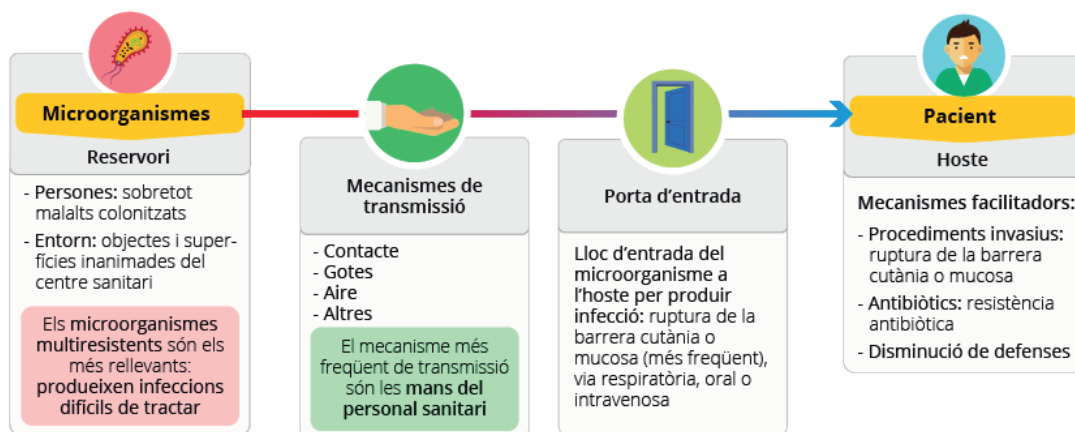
Microorganismes

Reservori

- Persones: sobretot malalts colonitzats
- Entorn: objectes i superfícies inanimades del centre sanitari

Els microorganismes multiresistents són els més rellevants: produeixen infeccions difícils de tractar

Mecanismes de transmissió

- Contacte
- Gotes
- Aire
- Altres

El mecanisme més freqüent de transmissió són les mans del personal sanitari

Porta d'entrada

Lloc d'entrada del microorganisme a l'hoste per produir infecció: ruptura de la barrera cutània o mucosa (més freqüent), via respiratòria, oral o intravenosa

Pacient

Hoste

Mecanismes facilitadors:

- Procediments invasius: ruptura de la barrera cutània o mucosa
- Antibiòtics: resistència antibiòtica
- Disminució de defenses